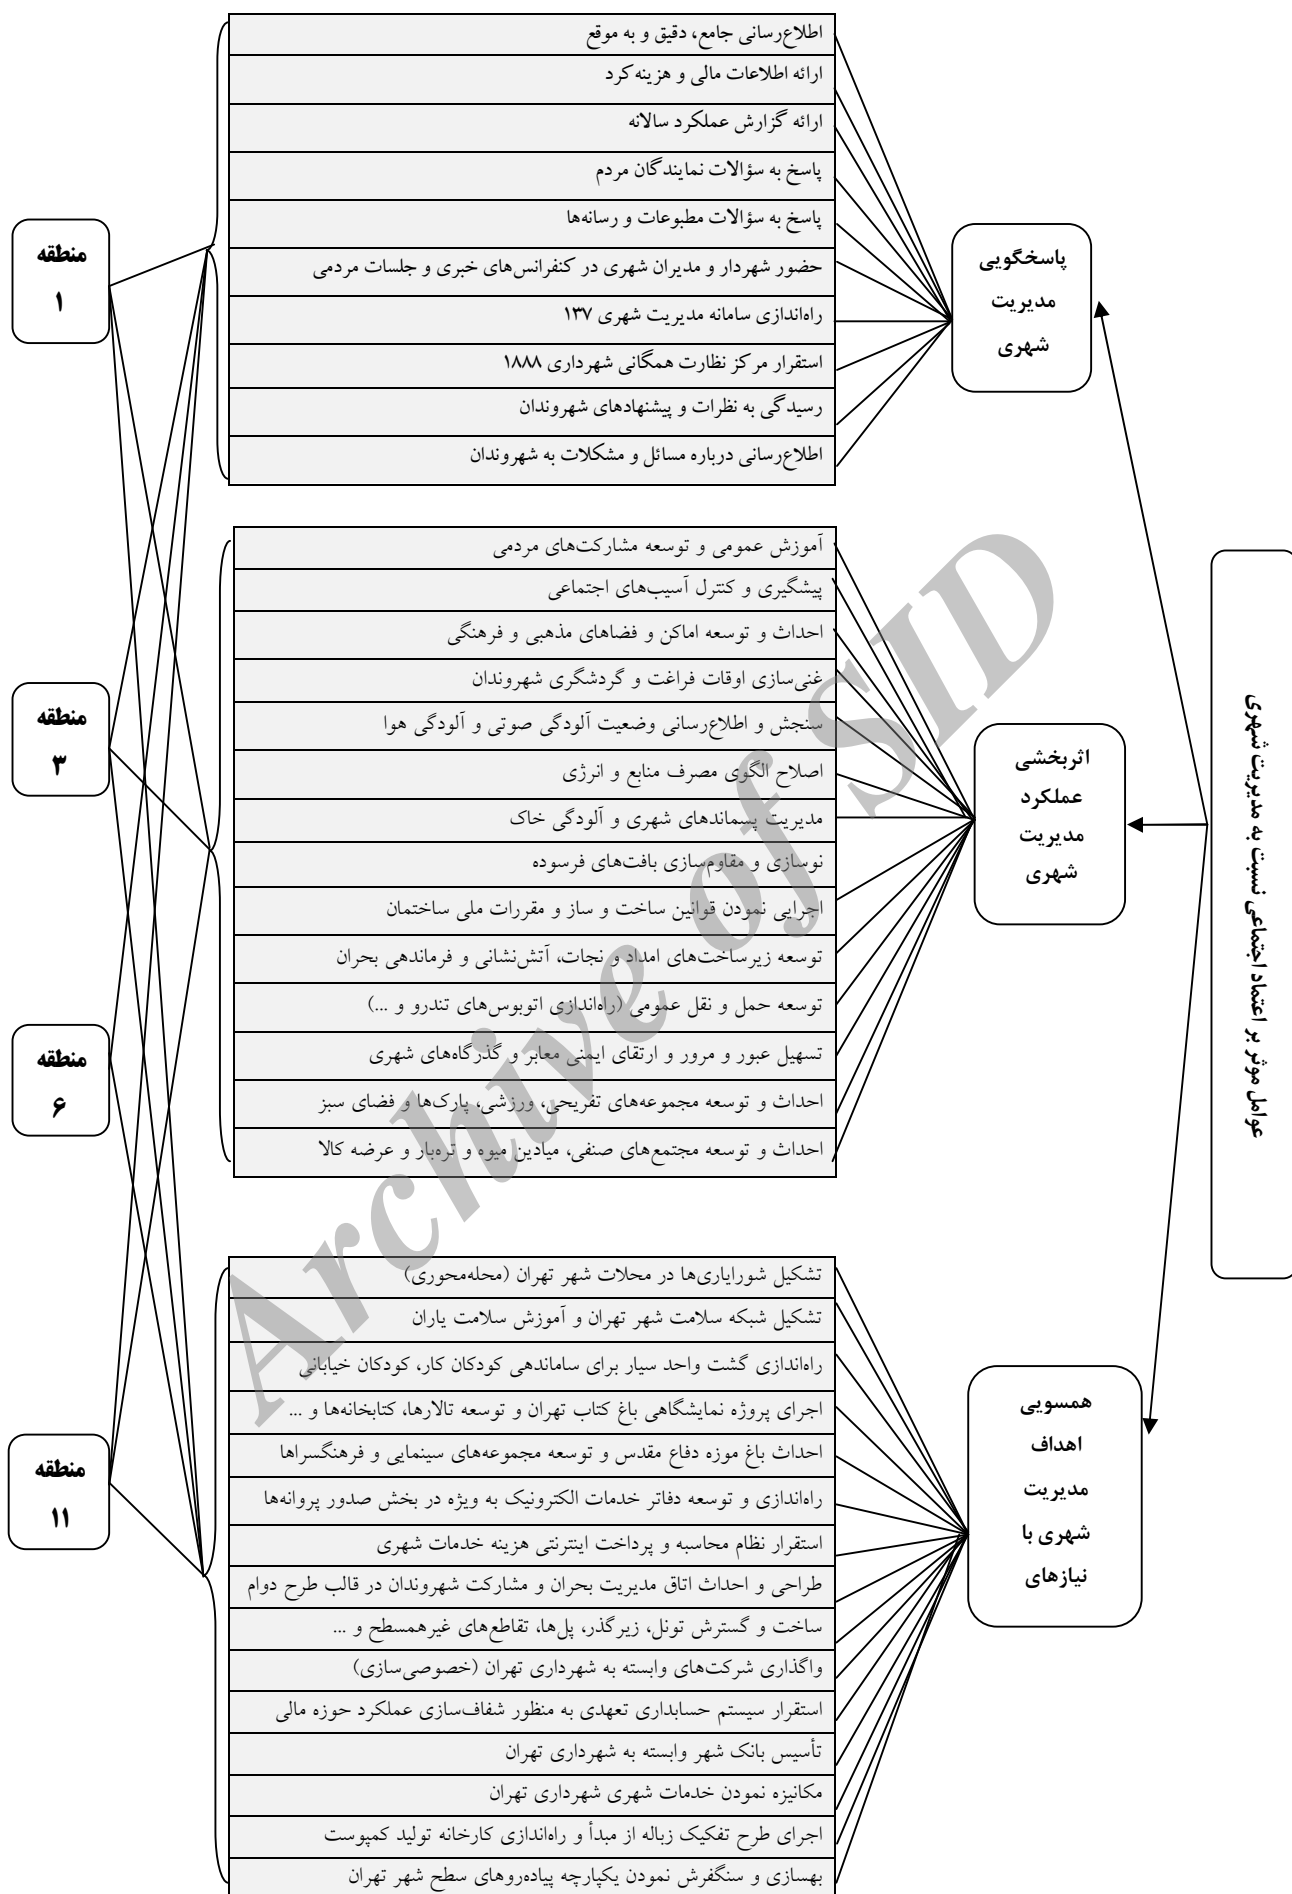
عوامل موثر بر اعتماد اجتماعی نسبت به مدیریت شهری

پاسخگویی مدیریت شهری

اطلاع‌رسانی جامع، دقیق و به موقع
ارائه اطلاعات مالی و هزینه‌کرد
ارائه گزارش عملکرد سالانه
پاسخ به سؤالات نمایندگان مردم
پاسخ به سؤالات مطبوعات و رسانه‌ها
حضور شهردار و مدیران شهری در کنفرانس‌های خبری و جلسات مردمی
راه‌اندازی سامانه مدیریت شهری ۱۳۷
استقرار مرکز نظارت همگانی شهرداری ۱۸۸۸
رسیدگی به نظرات و پیشنهادهای شهروندان
اطلاع‌رسانی درباره مسائل و مشکلات به شهروندان

اثربخشی عملکرد مدیریت شهری

آموزش عمومی و توسعه مشارکت‌های مردمی
پیشگیری و کنترل آسیب‌های اجتماعی
احداث و توسعه اماکن و فضاهای مذهبی و فرهنگی
غنی‌سازی اوقات فراغت و گردشگری شهروندان
سنجش و اطلاع‌رسانی وضعیت آلودگی صوتی و آلودگی هوا
اصلاح الگوی مصرف منابع و انرژی
مدیریت پسماندهای شهری و آلودگی خاک
نوسازی و مقاوم‌سازی بافت‌های فرسوده
اجرایی نمودن قوانین ساخت و ساز و مقررات ملی ساختمان
توسعه زیرساخت‌های امداد و نجات، آتش‌نشانی و فرماندهی بحران
توسعه حمل و نقل عمومی (راه‌اندازی اتوبوس‌های تندرو و ...)
تسهیل عبور و مرور و ارتقای ایمنی معابر و گذرگاه‌های شهری
احداث و توسعه مجموعه‌های تفریحی، ورزشی، پارک‌ها و فضای سبز
احداث و توسعه مجتمع‌های صنفی، میادین میوه و تره‌بار و عرضه کالا

همسویی اهداف مدیریت شهری با نیازهای

تشکیل شورایاری‌ها در محلات شهر تهران (محله‌محوری)
تشکیل شبکه سلامت شهر تهران و آموزش سلامت یاران
راه‌اندازی گشت واحد سیار برای ساماندهی کودکان کار، کودکان خیابانی
اجرای پروژه نمایشگاهی باغ کتاب تهران و توسعه تالارها، کتابخانه‌ها و ...
احداث باغ موزه دفاع مقدس و توسعه مجموعه‌های سینمایی و فرهنگسراها
راه‌اندازی و توسعه دفاتر خدمات الکترونیک به ویژه در بخش صدور پروانه‌ها
استقرار نظام محاسبه و پرداخت اینترنتی هزینه خدمات شهری
طراحی و احداث اتاق مدیریت بحران و مشارکت شهروندان در قالب طرح دوام
ساخت و گسترش تونل، زیرگذر، پل‌ها، تقاطع‌های غیرهمسطح و ...
واگذاری شرکت‌های وابسته به شهرداری تهران (خصوصی‌سازی)
استقرار سیستم حسابداری تعهدی به منظور شفاف‌سازی عملکرد حوزه مالی
تأسیس بانک شهر وابسته به شهرداری تهران
مکانیزه نمودن خدمات شهری شهرداری تهران
اجرای طرح تفکیک زباله از مبدأ و راه‌اندازی کارخانه تولید کمپوست
بهسازی و سنگفرش نمودن یکپارچه پیاده‌روهای سطح شهر تهران

منطقه ۱
منطقه ۳
منطقه ۶
منطقه ۱۱

Archive of SID